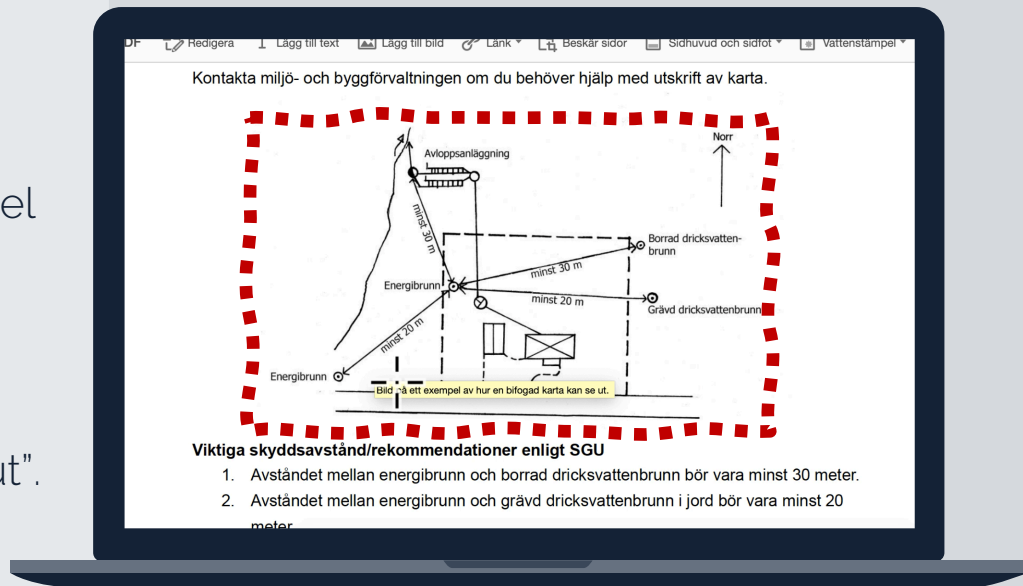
el

ut".

DF Redigera Lägg till text Lägg till bild Länk Beskär sidor Sidhuvud och sidfot Vattenstämpel

Kontakta miljö- och byggförvaltningen om du behöver hjälp med utskrift av karta.

Norr

Avloppsanläggning

minst 30 m

Borrad dricksvattenbrunn

minst 30 m

Energibrunn

minst 20 m

Grävd dricksvattenbrunn

minst 20 m

Energibrunn

Bild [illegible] ett exempel av hur en bifogad karta kan se ut.

Viktiga skyddsavstånd/rekommendationer enligt SGU

1. Avståndet mellan energibrunn och borrad dricksvattenbrunn bör vara minst 30 meter.

2. Avståndet mellan energibrunn och grävd dricksvattenbrunn i jord bör vara minst 20 meter.